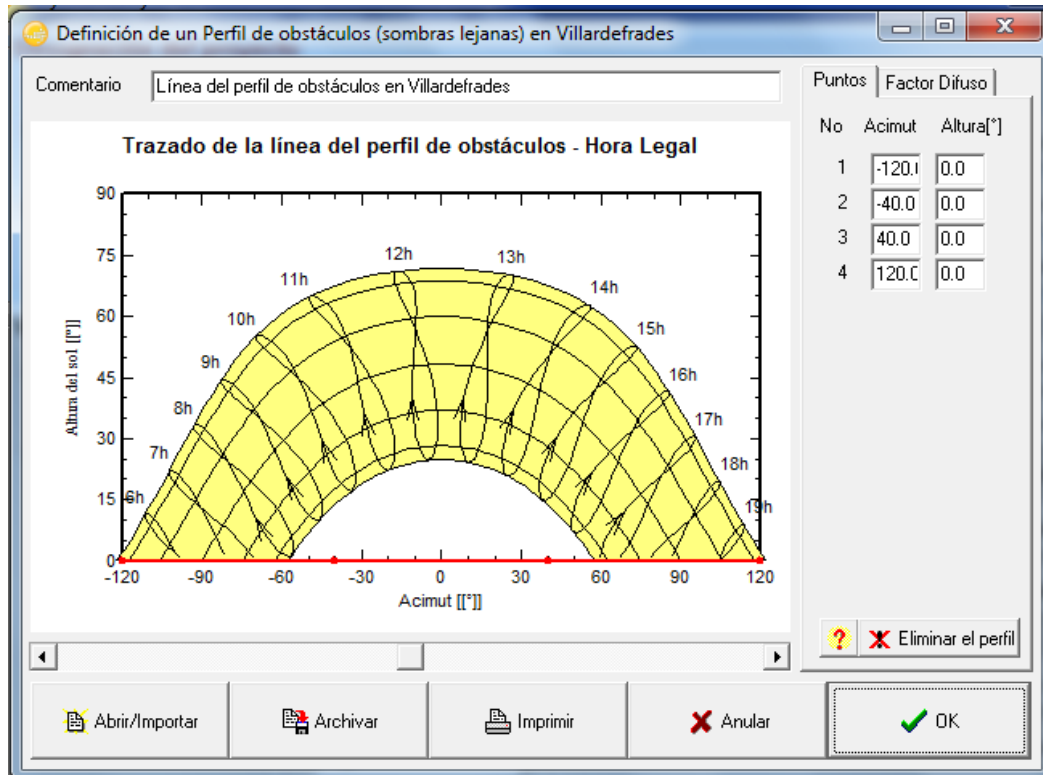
Definición de un Perfil de obstáculos (sombras lejanas) en Villardefrades

Comentario Línea del perfil de obstáculos en Villardefrades

Puntos Factor Difuso

| No | Acimut | Altura[°] |
|---|---|---|
| 1 | -120.( | 0.0 |
| 2 | -40.0 | 0.0 |
| 3 | 40.0 | 0.0 |
| 4 | 120.C | 0.0 |

Trazado de la línea del perfil de obstáculos - Hora Legal

90
75
60
45
30
15
0

Altura del sol [[°]]

6h 7h 8h 9h 10h 11h 12h 13h 14h 15h 16h 17h 18h 19h

-120 -90 -60 -30 0 30 60 90 120

Acimut [[°]]

? Eliminar el perfil

Abrir/Importar Archivar Imprimir Anular OK